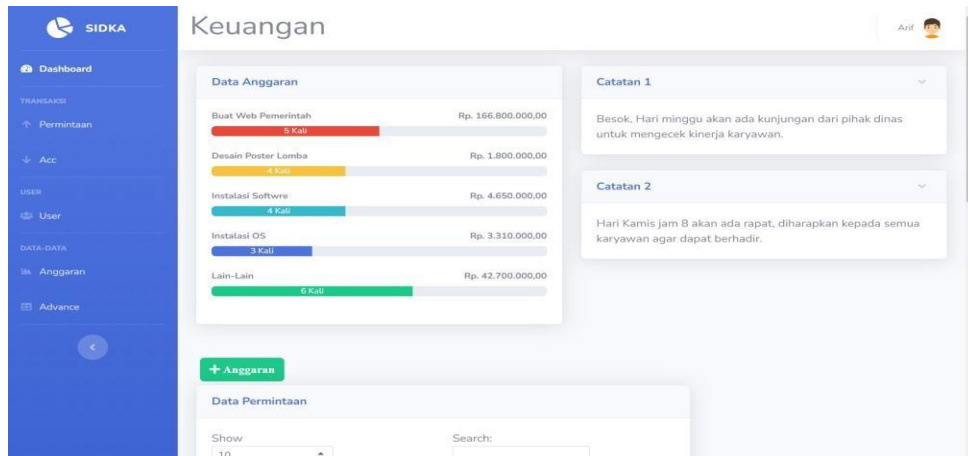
SIDKA

Dashboard

TRANSAKSI

Permintaan

Acc

USER

User

DATA-DATA

Anggaran

Advance

Keuangan

Arif

Data Anggaran

Buat Web Pemerintah Rp. 166.800.000,00

5 Kali

Desain Poster Lomba Rp. 1.800.000,00

4 Kali

Instalasi Softwre Rp. 4.650.000,00

4 Kali

Instalasi OS Rp. 3.310.000,00

3 Kali

Lain-Lain Rp. 42.700.000,00

6 Kali

Catatan 1

Besok, Hari minggu akan ada kunjungan dari pihak dinas untuk mengecek kinerja karyawan.

Catatan 2

Hari Kamis jam 8 akan ada rapat, diharapkan kepada semua karyawan agar dapat berhadir.

+ Anggaran

Data Permintaan

Show

10

Search: